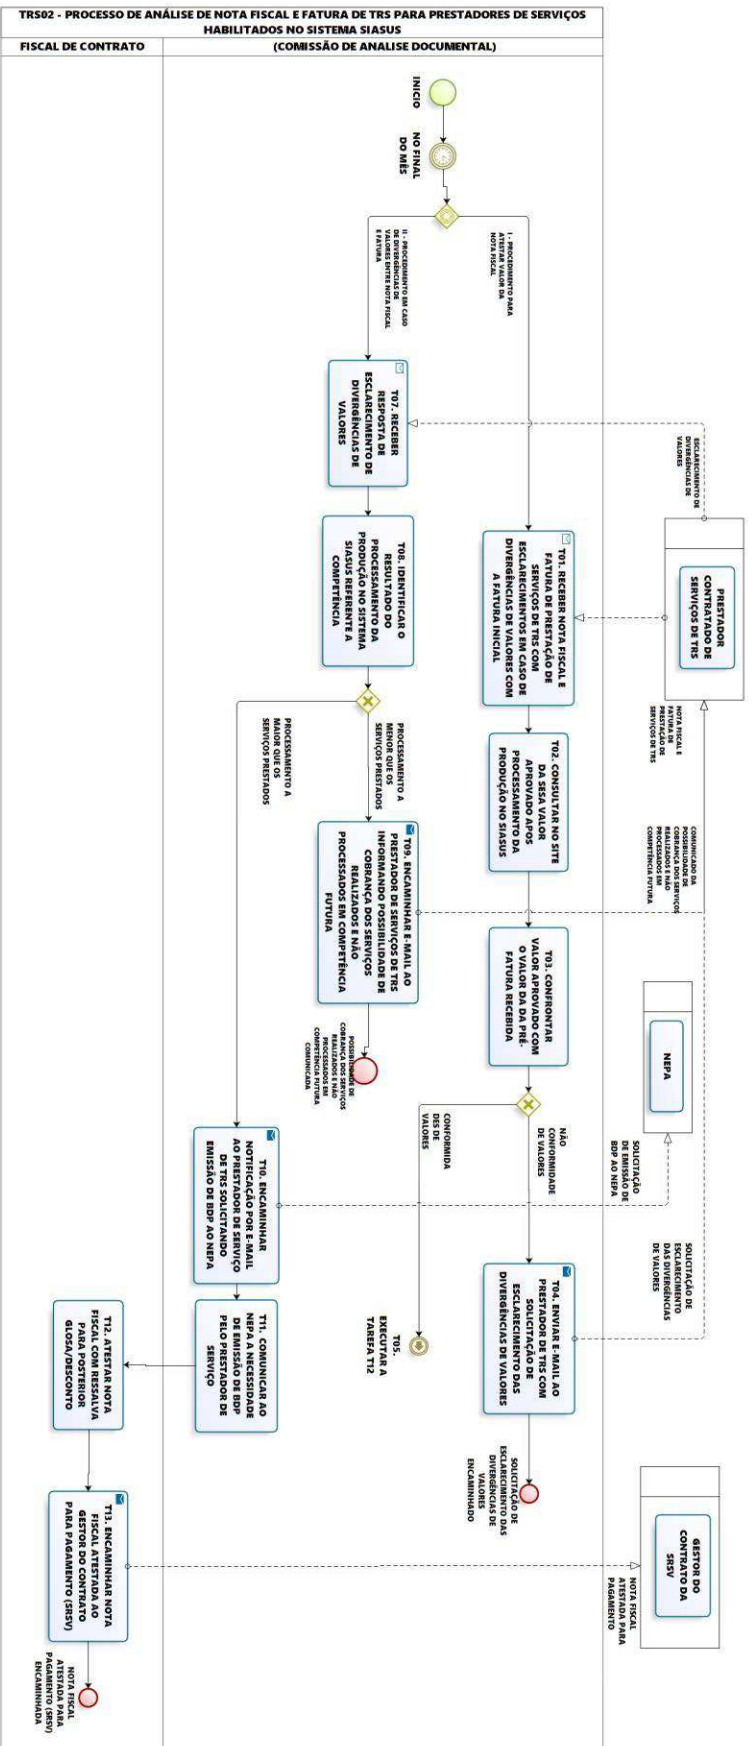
TRS02 - PROCESSO DE ANÁLISE DE NOTA FISCAL E FATURA DE TRS PARA PRESTADORES DE SERVIÇOS HABILITADOS NO SISTEMA SIASUS

FISCAL DE CONTRATO

(COMISSÃO DE ANALISE DOCUMENTAL)

INICIO

NO FINAL DO MÊS

I - PROCEDIMENTO PARA ATESTAR VALOR DA NOTA FISCAL

II - PROCEDIMENTO EM CASO DE DIVERGÊNCIAS DE VALORES ENTRE NOTA FISCAL E FATURA

T07. RECEBER RESPOSTA DE ESCLARECIMENTO DE DIVERGÊNCIAS DE VALORES

ESCLARECIMENTO DE DIVERGÊNCIAS DE VALORES

PRESTADOR CONTRATADO DE SERVIÇOS DE TRS

T01. RECEBER NOTA FISCAL E FATURA DE PRESTAÇÃO DE SERVIÇOS DE TRS COM ESCLARECIMENTOS EM CASO DE DIVERGÊNCIAS DE VALORES COM A FATURA INICIAL

NOTA FISCAL E FATURA DE PRESTAÇÃO DE SERVIÇOS DE TRS

T08. IDENTIFICAR O RESULTADO DO PROCESSAMENTO DA PRODUÇÃO NO SISTEMA SIASUS REFERENTE A COMPETÊNCIA

T02. CONSULTAR NO SITE DA SESA VALOR APROVADO APÓS PROCESSAMENTO DA PRODUÇÃO NO SIASUS

PROCESSAMENTO A MENOR QUE OS SERVIÇOS PRESTADOS

PROCESSAMENTO A MAIOR QUE OS SERVIÇOS PRESTADOS

COMUNICADO DA POSSIBILIDADE DE COBRANÇA DOS SERVIÇOS REALIZADOS E NÃO PROCESSADOS EM COMPETÊNCIA FUTURA

T09. ENCAMINHAR E-MAIL AO PRESTADOR DE SERVIÇOS DE TRS INFORMANDO POSSIBILIDADE DE COBRANÇA DOS SERVIÇOS REALIZADOS E NÃO PROCESSADOS EM COMPETÊNCIA FUTURA

POSSIBILIDADE DE COBRANÇA DOS SERVIÇOS REALIZADOS E NÃO PROCESSADOS EM COMPETÊNCIA FUTURA COMUNICADA

T03. CONFRONTAR VALOR APROVADO COM O VALOR DA DA PRÉ-FATURA RECEBIDA

NEPA

CONFORMIDADE DES DE VALORES

NÃO CONFORMIDADE DE VALORES

SOLICITAÇÃO DE EMISSÃO DE BDP AO NEPA

T10. ENCAMINHAR NOTIFICAÇÃO POR E-MAIL AO PRESTADOR DE SERVIÇO DE TRS SOLICITANDO EMISSÃO DE BDP AO NEPA

SOLICITAÇÃO DE ESCLARECIMENTO DAS DIVERGÊNCIAS DE VALORES

T04. ENVIAR E-MAIL AO PRESTADOR DE TRS COM SOLICITAÇÃO DE ESCLARECIMENTO DAS DIVERGÊNCIAS DE VALORES

T05. EXECUTAR A TAREFA T12

T12. ATESTAR NOTA FISCAL COM RESSALVA PARA POSTERIOR GLOSA/DESCONTO

T11. COMUNICAR AO NEPA A NECESSIDADE DE EMISSÃO DE BDP PELO PRESTADOR DE SERVIÇO

SOLICITAÇÃO DE ESCLARECIMENTO DAS DIVERGÊNCIAS DE VALORES ENCAMINHADO

GESTOR DO CONTRATO DA SRSV

T13. ENCAMINHAR NOTA FISCAL ATESTADA AO GESTOR DO CONTRATO PARA PAGAMENTO (SRSV)

NOTA FISCAL ATESTADA PARA PAGAMENTO

NOTA FISCAL ATESTADA PARA PAGAMENTO (SRSV) ENCAMINHADA